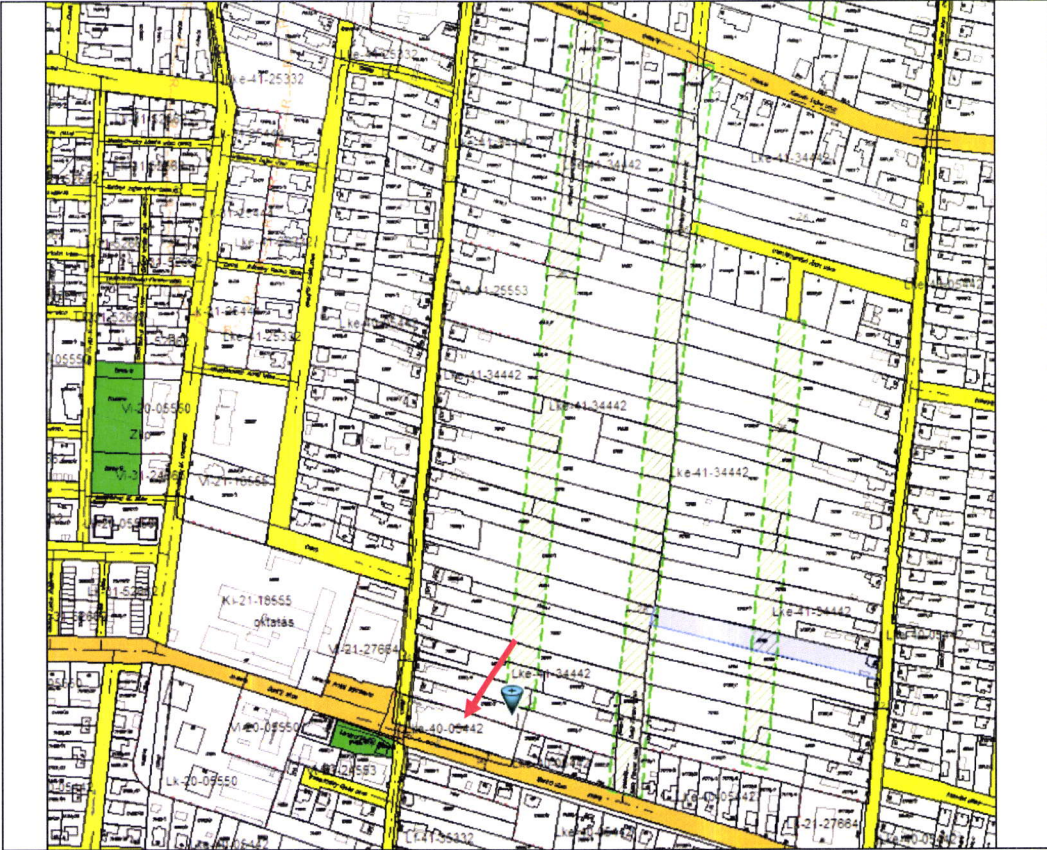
Lke-41-25332
Lke-41-34442
Lke-41-34442
Vi-21-25553
Lke-41-25332
Lke-41-34442
Lke-41-34442
Vi-20-05550
Zkp
Vi-31-24553
Vi-21-16555
Lke-41-34442
Ki-21-16555
oktatás
Vi-21-27664
Lke-41-34442
Lke-40-05442
Vi-20-05550
Lk-20-05550
Lke-41-34442
Lke-41-34442
Lke-40-05442
Lke-41-35332
Lke-40-05442
Lk-21-27664
Lke-40-05442
Lke-41-05442